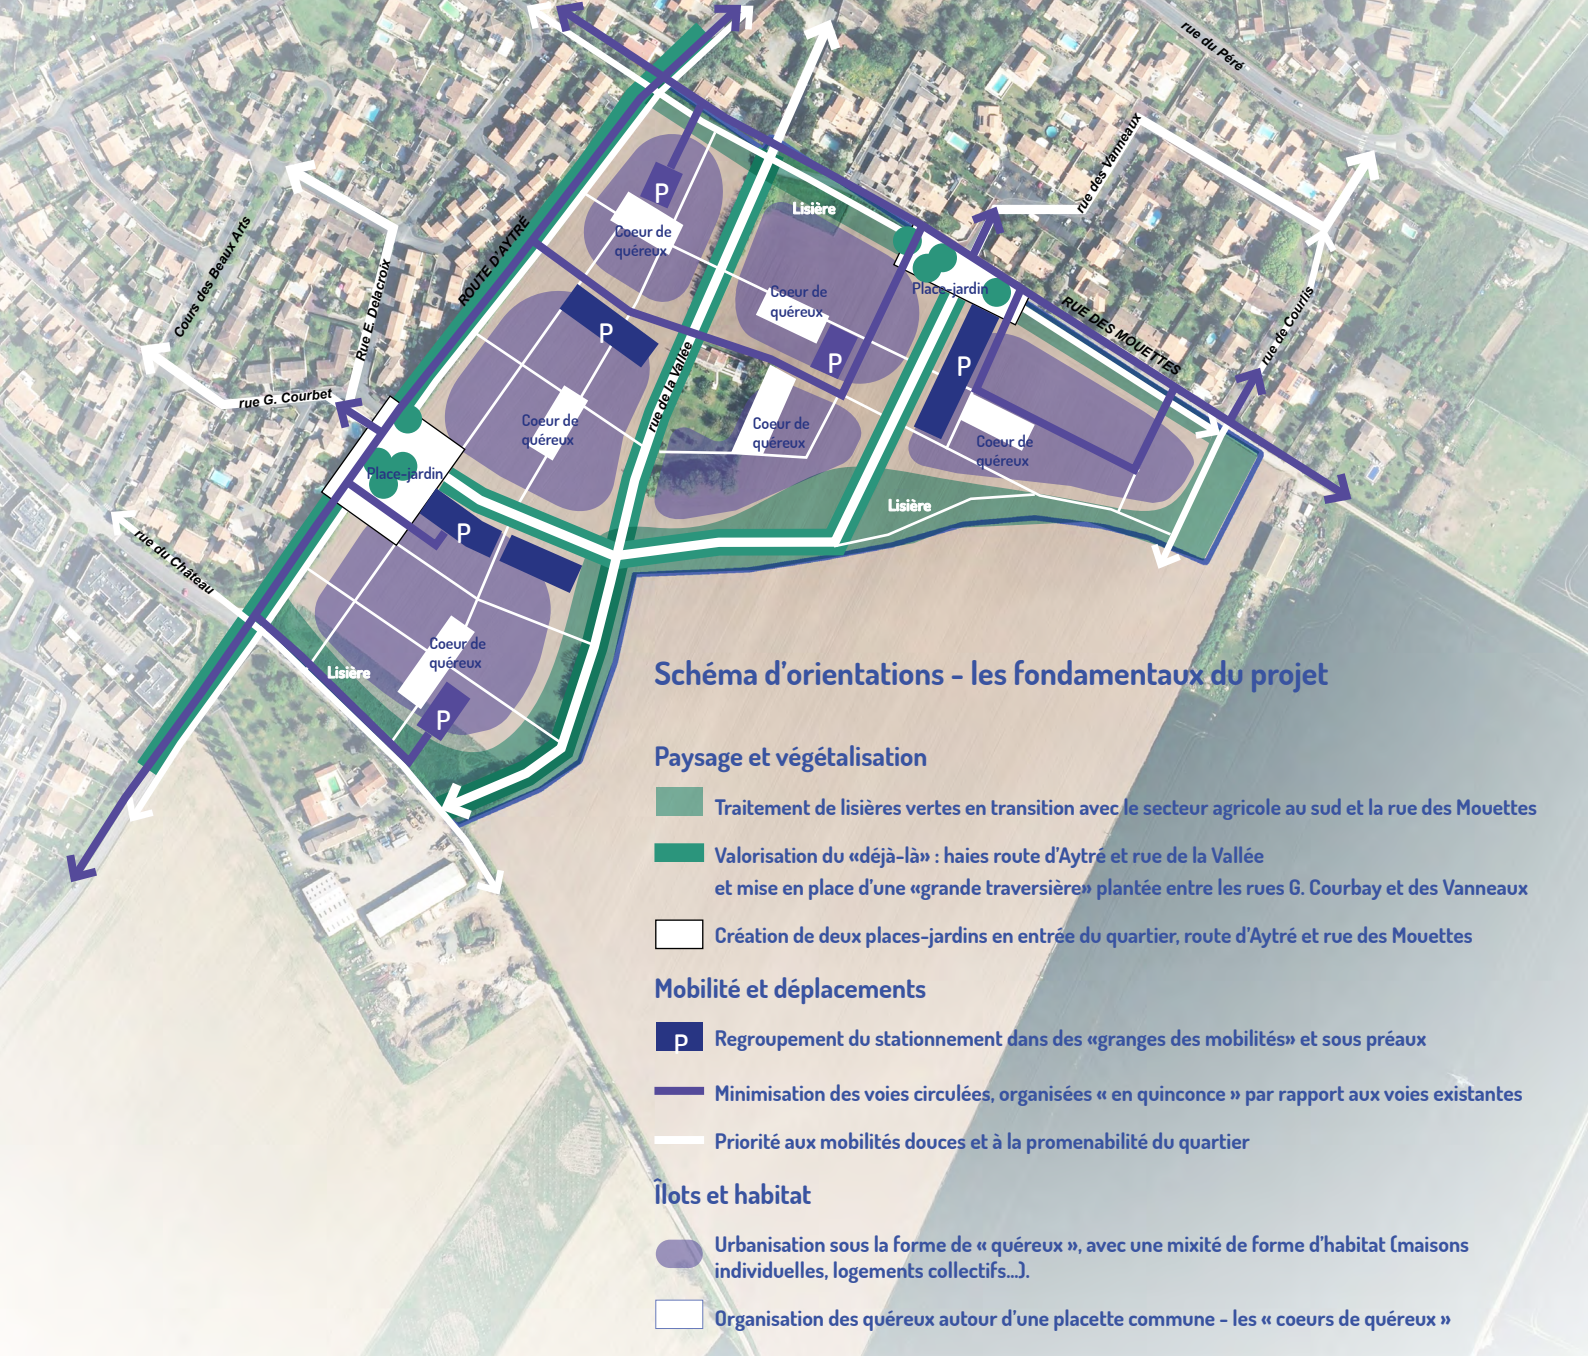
rue du Péré
rue des Vanneaux
Cours des Beaux Arts
Rue E. Delacroix
ROUTE D'AYTRÉ
rue G. Courbet
rue du Château
rue de la Vallée
RUE DES MOUETTES
rue de Courlis

P
Coeur de quéreux
Lisière
Coeur de quéreux
Place-jardin
P
Coeur de quéreux
P
P
Coeur de quéreux
Coeur de quéreux
Place-jardin
Lisière
P
Coeur de quéreux
Lisière
P

Schéma d'orientations - les fondamentaux du projet

Paysage et végétalisation

Traitement de lisières vertes en transition avec le secteur agricole au sud et la rue des Mouettes

Valorisation du «déjà-là» : haies route d'Aytré et rue de la Vallée et mise en place d'une «grande traversière» plantée entre les rues G. Courbay et des Vanneaux

Création de deux places-jardins en entrée du quartier, route d'Aytré et rue des Mouettes

Mobilité et déplacements

P Regroupement du stationnement dans des «granges des mobilités» et sous préaux

Minimisation des voies circulées, organisées « en quinconce » par rapport aux voies existantes

Priorité aux mobilités douces et à la promenabilité du quartier

Îlots et habitat

Urbanisation sous la forme de « quéreux », avec une mixité de forme d'habitat (maisons individuelles, logements collectifs...).

Organisation des quéreux autour d'une placette commune - les « coeurs de quéreux »